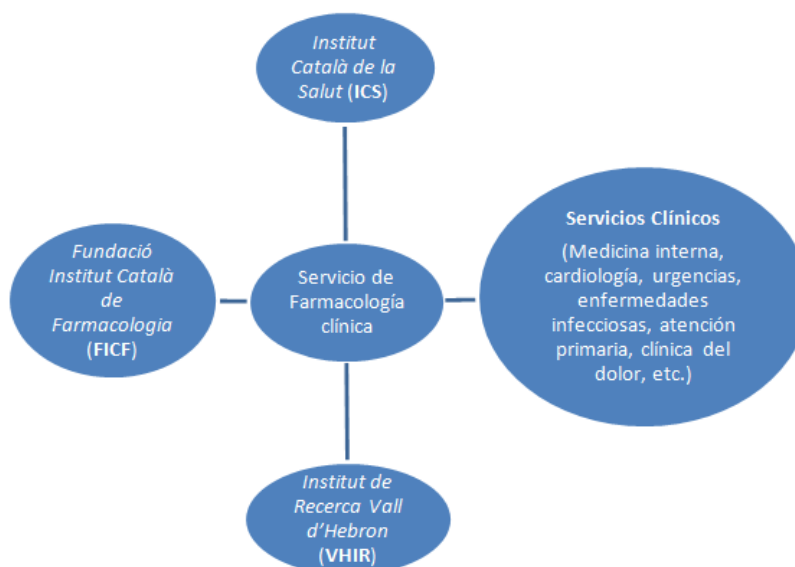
Institut Català de la Salut (ICS)

Fundació Institut Català de Farmacologia (FICF)

Servicio de Farmacología clínica

Servicios Clínicos

(Medicina interna, cardiología, urgencias, enfermedades infecciosas, atención primaria, clínica del dolor, etc.)

Institut de Recerca Vall d'Hebron (VHIR)